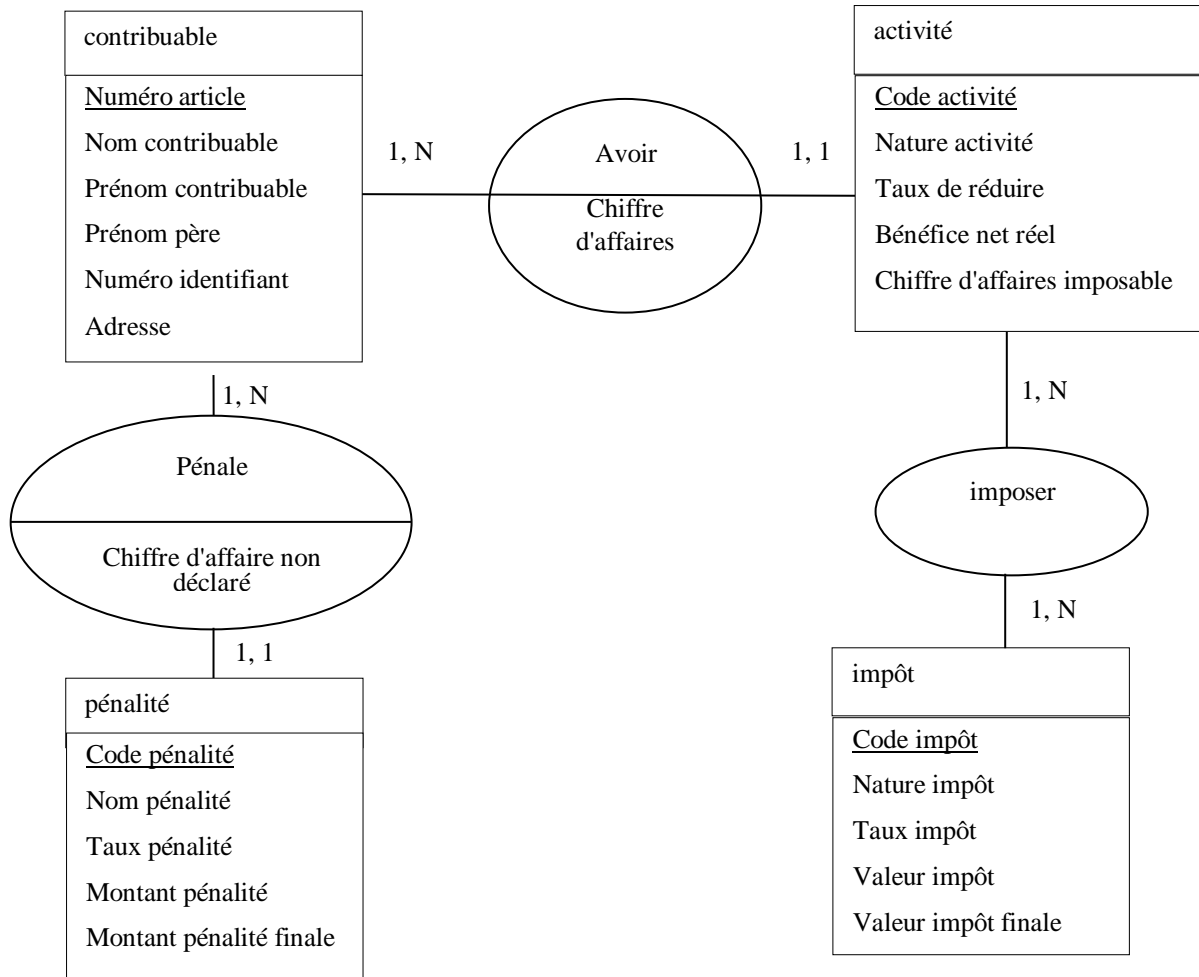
contribuable

Numéro article
Nom contribuable
Prénom contribuable
Prénom père
Numéro identifiant
Adresse

1, N

Avoir

Chiffre d'affaires

1, 1

activité

Code activité
Nature activité
Taux de réduire
Bénéfice net réel
Chiffre d'affaires imposable

1, N

Pénale

Chiffre d'affaire non déclaré

1, 1

pénalité

Code pénalité
Nom pénalité
Taux pénalité
Montant pénalité
Montant pénalité finale

1, N

imposer

1, N

impôt

Code impôt
Nature impôt
Taux impôt
Valeur impôt
Valeur impôt finale